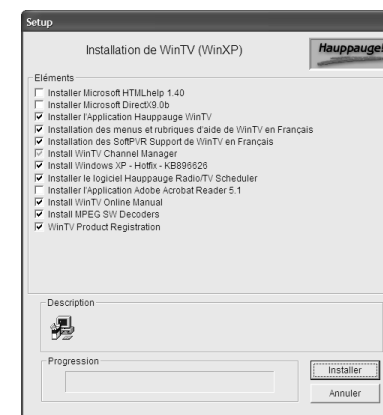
Setup

Installation de WinTV (WinXP)

Hauppauge!

Eléments

Installer Microsoft HTMLhelp 1.40
Installer Microsoft DirectX9.0b
Installer l'Application Hauppauge WinTV
Installation des menus et rubriques d'aide de WinTV en Français
Installation des SoftPVR Support de WinTV en Français
Install WinTV Channel Manager
Install Windows XP - Hotfix - KB896626
Installer le logiciel Hauppauge Radio/TV Scheduler
Installer l'Application Adobe Acrobat Reader 5.1
Install WinTV Online Manual
Install MPEG SW Decoders
WinTV Product Registration

Description

Progression

Installer

Annuler